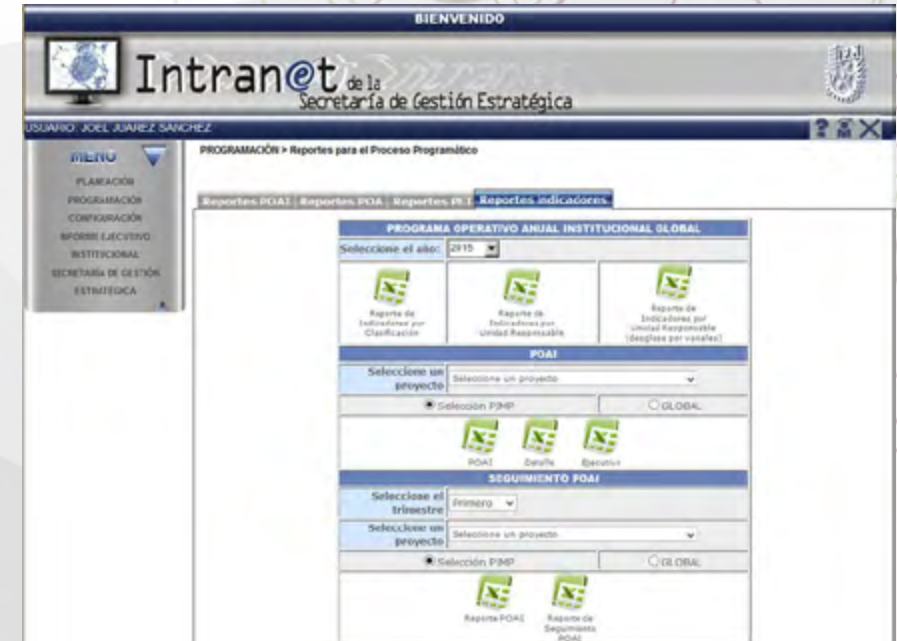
BIENVENIDO

Intran@t de la Secretaría de Gestión Estratégica

USUARIO: JOEL JUAREZ SANCHEZ

MENU

PLANEACIÓN
PROGRAMACIÓN
CONFIGURACIÓN
INFORME EJECUTIVO
INSTITUCIONAL
SECRETARÍA DE GESTIÓN ESTRATÉGICA

PROGRAMACIÓN > Reportes para el Proceso Programático

Reportes POAI | Reportes POA | Reportes PLT | Reportes indicadores

PROGRAMA OPERATIVO ANUAL INSTITUCIONAL GLOBAL

Seleccione el año: 2015

Reporte de Indicadores por Clasificación

Reporte de Indicadores por Unidad Responsable

Reporte de Indicadores por Unidad Responsable (desglose por metas)

POAI

Seleccione un proyecto: Seleccione un proyecto

Selección PIMP | GLOBAL

POAI | Detalle | Ejecutivo

SEGUIMIENTO POAI

Seleccione el trimestre: Primero

Seleccione un proyecto: Seleccione un proyecto

Selección PIMP | GLOBAL

Reporte POAI | Reporte de Seguimiento POAI